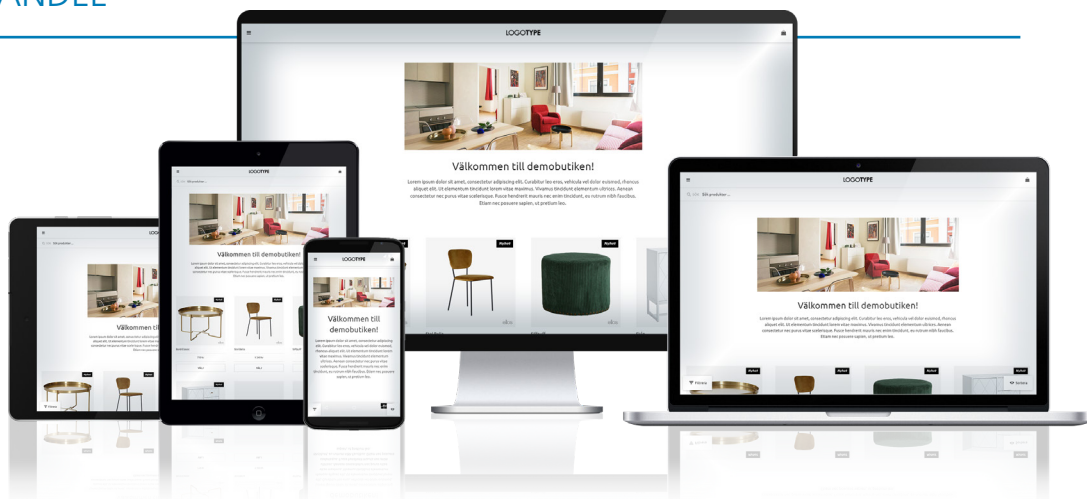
ANDEL

LOGOTYPE

Välkommen till demobutiken!

Lorem ipsum dolor sit amet, consectetur adipiscing elit. Curabitur leo eros, vehicula vel dolor euismod, rhoncus aliquet elit. Ut elementum tincidunt lorem vitae maximus. Vivamus tincidunt elementum ultrices. Aenean consectetur nec purus vitae scelerisque. Fusce hendrerit mauris nec enim tincidunt, eu rutrum nibh faucibus. Etiam nec posuere sapien, ut pretium leo.

Nyhet

Nyhet

LOGOTYPE

Sök produkter...

Välkommen till demobutiken!

LOGOTYPE

Välkommen till demobutiken!

LOGOTYPE

Välkommen till demobutiken!

Lorem ipsum dolor sit amet, consectetur adipiscing elit. Curabitur leo eros, vehicula vel dolor euismod, rhoncus aliquet elit. Ut elementum tincidunt lorem vitae maximus. Vivamus tincidunt elementum ultrices. Aenean consectetur nec purus vitae scelerisque. Fusce hendrerit mauris nec enim tincidunt, eu rutrum nibh faucibus. Etiam nec posuere sapien, ut pretium leo.

Nyhet

Nyhet

Nyhet

Nyhet

Filtrera

Sortera

LOGOTYPE

Välkommen till

Nyhet

Nyhet

Filtrera